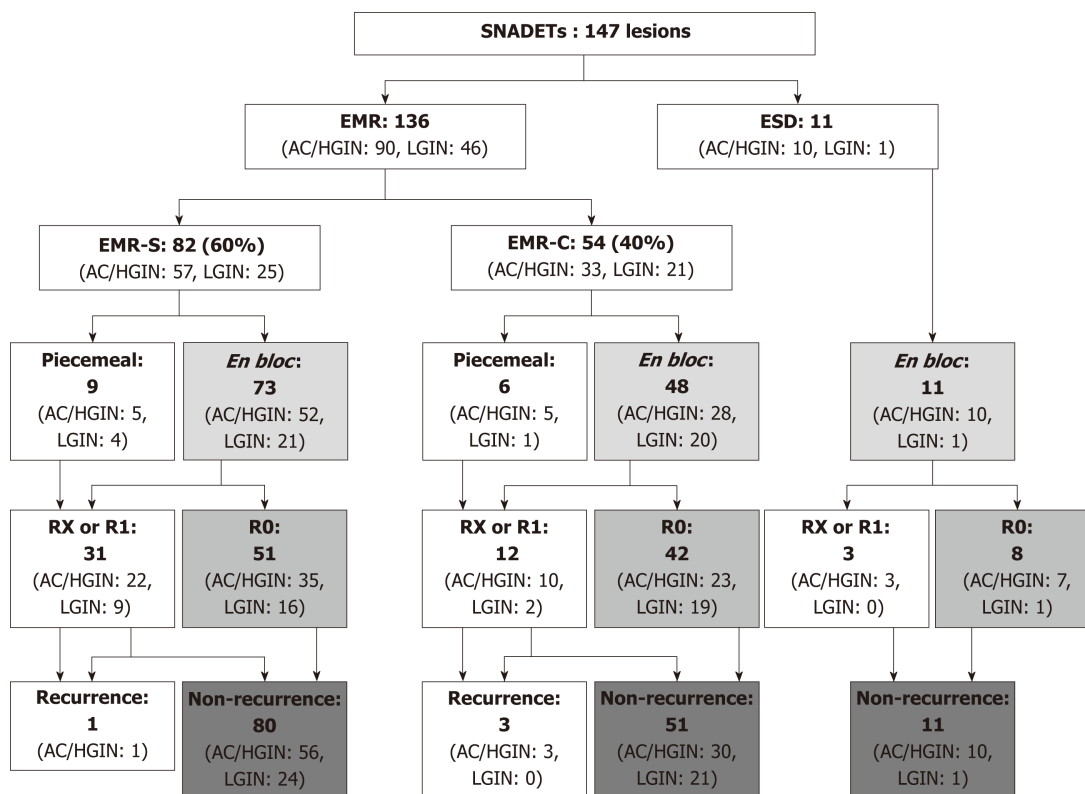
SNADETs : 147 lesions

EMR: 136
(AC/HGIN: 90, LGIN: 46)

ESD: 11
(AC/HGIN: 10, LGIN: 1)

EMR-S: 82 (60%)
(AC/HGIN: 57, LGIN: 25)

EMR-C: 54 (40%)
(AC/HGIN: 33, LGIN: 21)

Piecemeal: 9
(AC/HGIN: 5, LGIN: 4)

En bloc: 73
(AC/HGIN: 52, LGIN: 21)

Piecemeal: 6
(AC/HGIN: 5, LGIN: 1)

En bloc: 48
(AC/HGIN: 28, LGIN: 20)

En bloc: 11
(AC/HGIN: 10, LGIN: 1)

RX or R1: 31
(AC/HGIN: 22, LGIN: 9)

R0: 51
(AC/HGIN: 35, LGIN: 16)

RX or R1: 12
(AC/HGIN: 10, LGIN: 2)

R0: 42
(AC/HGIN: 23, LGIN: 19)

RX or R1: 3
(AC/HGIN: 3, LGIN: 0)

R0: 8
(AC/HGIN: 7, LGIN: 1)

Recurrence: 1
(AC/HGIN: 1)

Non-recurrence: 80
(AC/HGIN: 56, LGIN: 24)

Recurrence: 3
(AC/HGIN: 3, LGIN: 0)

Non-recurrence: 51
(AC/HGIN: 30, LGIN: 21)

Non-recurrence: 11
(AC/HGIN: 10, LGIN: 1)